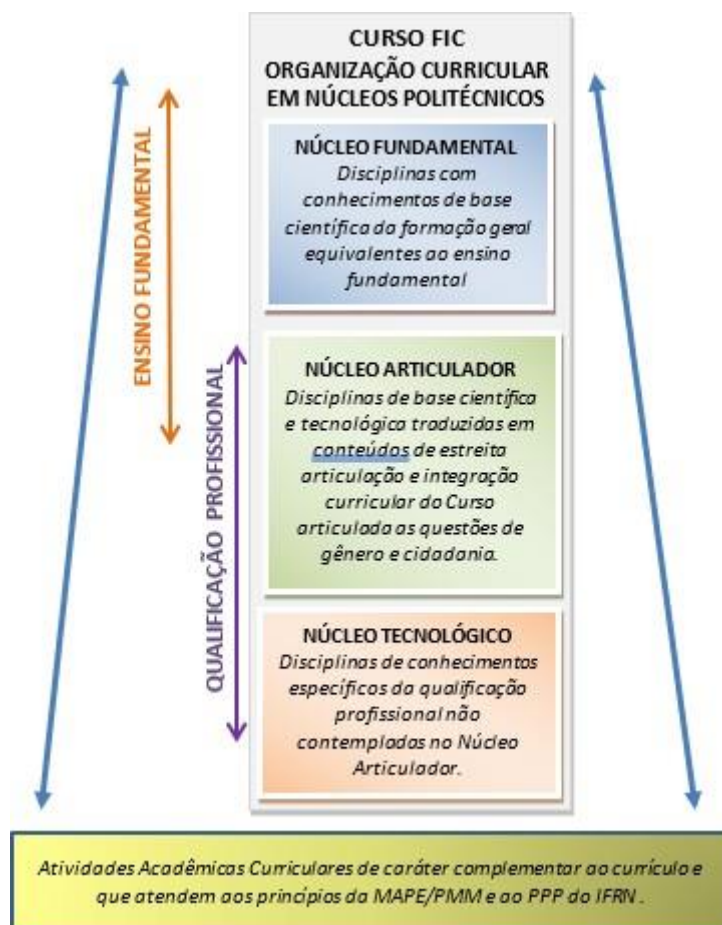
CURSO FIC
ORGANIZAÇÃO CURRICULAR EM NÚCLEOS POLITÉCNICOS

ENSINO FUNDAMENTAL

NÚCLEO FUNDAMENTAL
Disciplinas com conhecimentos de base científica da formação geral equivalentes ao ensino fundamental

QUALIFICAÇÃO PROFISSIONAL

NÚCLEO ARTICULADOR
Disciplinas de base científica e tecnológica traduzidas em conteúdos de estreita articulação e integração curricular do Curso articulada as questões de gênero e cidadania.

NÚCLEO TECNOLÓGICO
Disciplinas de conhecimentos específicos da qualificação profissional não contempladas no Núcleo Articulador.

Atividades Acadêmicas Curriculares de caráter complementar ao currículo e que atendem aos princípios da MAPE/PMM e ao PPP do IFRN.